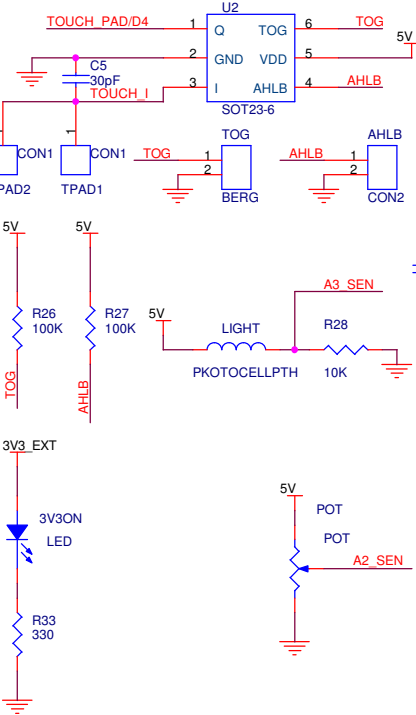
U2
TOUCH_PAD/D4
1
Q
TOG
6
TOG
5V
2
GND
VDD
5
C5
30pF
3
I
AHLB
4
AHLB
TOUCH_I
SOT23-6
TOG
AHLB
1
CON1
CON1
TOG
1
AHLB
1
2
2
TPAD2
TPAD1
BERG
CON2
5V
5V
A3_SEN
R26
100K
R27
100K
5V
LIGHT
R28
PKOTOCELLPTH
10K
TOG
AHLB
3V3_EXT
3V3ON
5V
POT
LED
POT
A2_SEN
R33
330